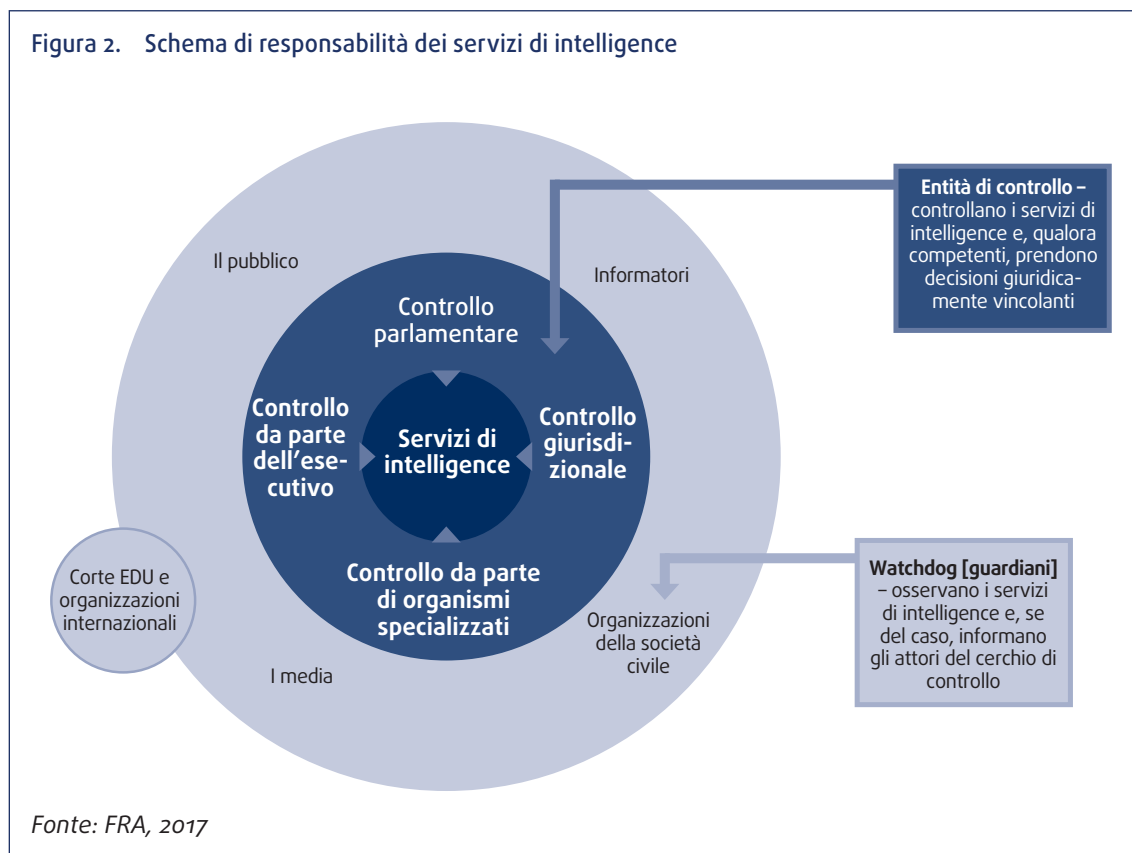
Figura 2. Schema di responsabilità dei servizi di intelligence

Entità di controllo – controllano i servizi di intelligence e, qualora competenti, prendono decisioni giuridicamente vincolanti

Il pubblico

Informatori

Controllo parlamentare

Controllo da parte dell'esecutivo

Servizi di intelligence

Controllo giurisdizionale

Controllo da parte di organismi specializzati

Watchdog [guardiani] – osservano i servizi di intelligence e, se del caso, informano gli attori del cerchio di controllo

Corte EDU e organizzazioni internazionali

Organizzazioni della società civile

I media

Fonte: FRA, 2017